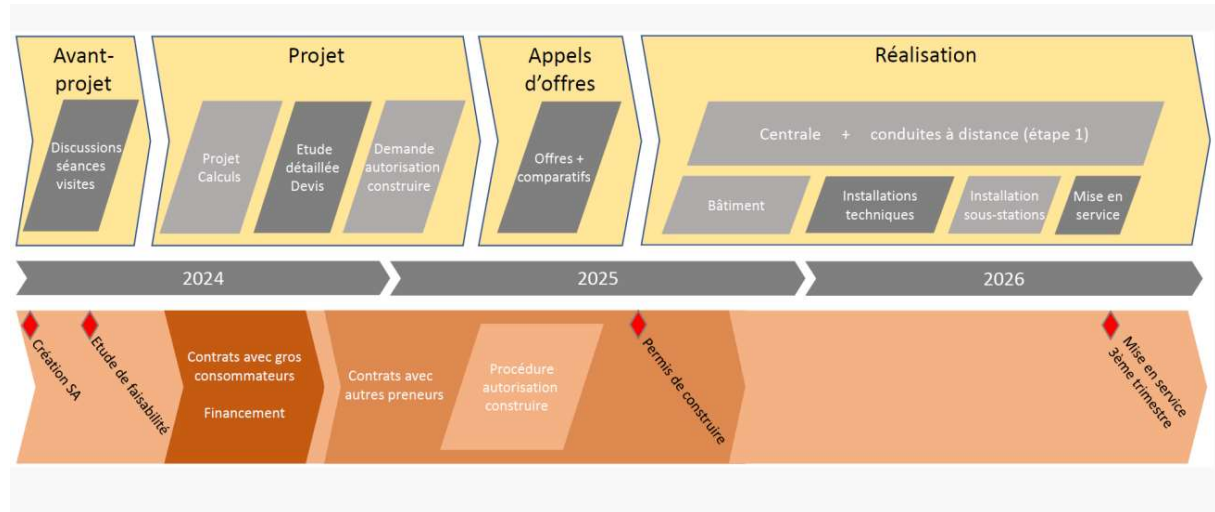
Avant-projet

Discussions séances visites

Projet

Projet Calculs

Etude détaillée Devis

Demande autorisation construire

Appels d'offres

Offres + comparatifs

Réalisation

Centrale + conduites à distance (étape 1)

Bâtiment

Installations techniques

Installation sous-stations

Mise en service

2024

2025

2026

Création SA

Etude de faisabilité

Contrats avec gros consommateurs

Financement

Contrats avec autres preneurs

Procédure autorisation construire

Permis de construire

Mise en service 3ème trimestre